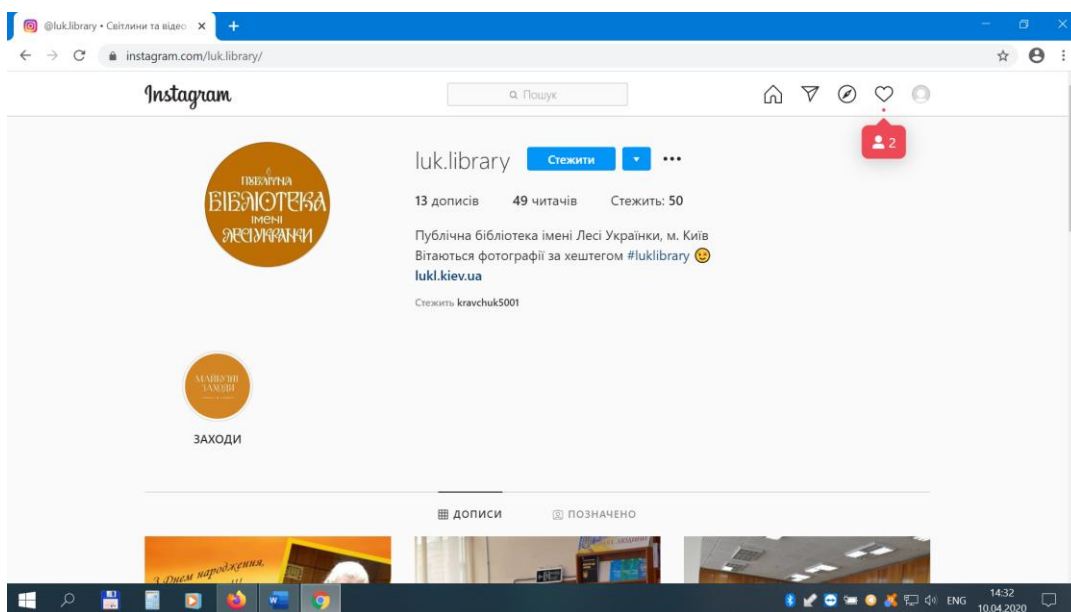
@luk.library • Світлини та відео ×
+
instagram.com/luk.library/

Instagram
Пошук

2

ПУБЛІЧНА БІБЛІОТЕКА ІМЕНІ ЛЕСІ УКРАЇНКИ

luk.library Стежити ▾ •••

13 дописів 49 читачів Стежить: 50

Публічна бібліотека імені Лесі Українки, м. Київ
Вітаються фотографії за хештегом #luklibrary 😉
lukl.kiev.ua

Стежить kravchuk5001

МАЙБУТНІ ЗАХОДИ

ЗАХОДИ

ДОПИСИ ПОЗНАЧЕНО

З Днем народження,

ENG 14:32 10.04.2020